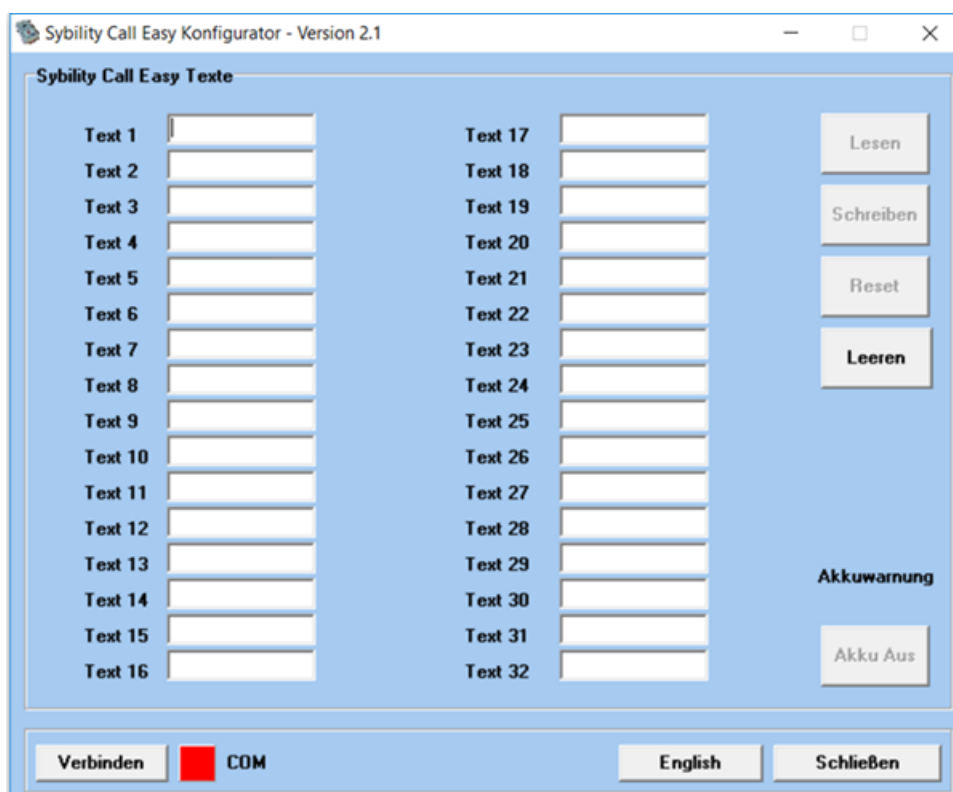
Sybility Call Easy Konfigurator - Version 2.1

Sybility Call Easy Texte

Text 1
Text 2
Text 3
Text 4
Text 5
Text 6
Text 7
Text 8
Text 9
Text 10
Text 11
Text 12
Text 13
Text 14
Text 15
Text 16

Text 17
Text 18
Text 19
Text 20
Text 21
Text 22
Text 23
Text 24
Text 25
Text 26
Text 27
Text 28
Text 29
Text 30
Text 31
Text 32

Lesen
Schreiben
Reset
Leeren

Akkuwarnung
Akku Aus

Verbinden
COM
English
Schließen